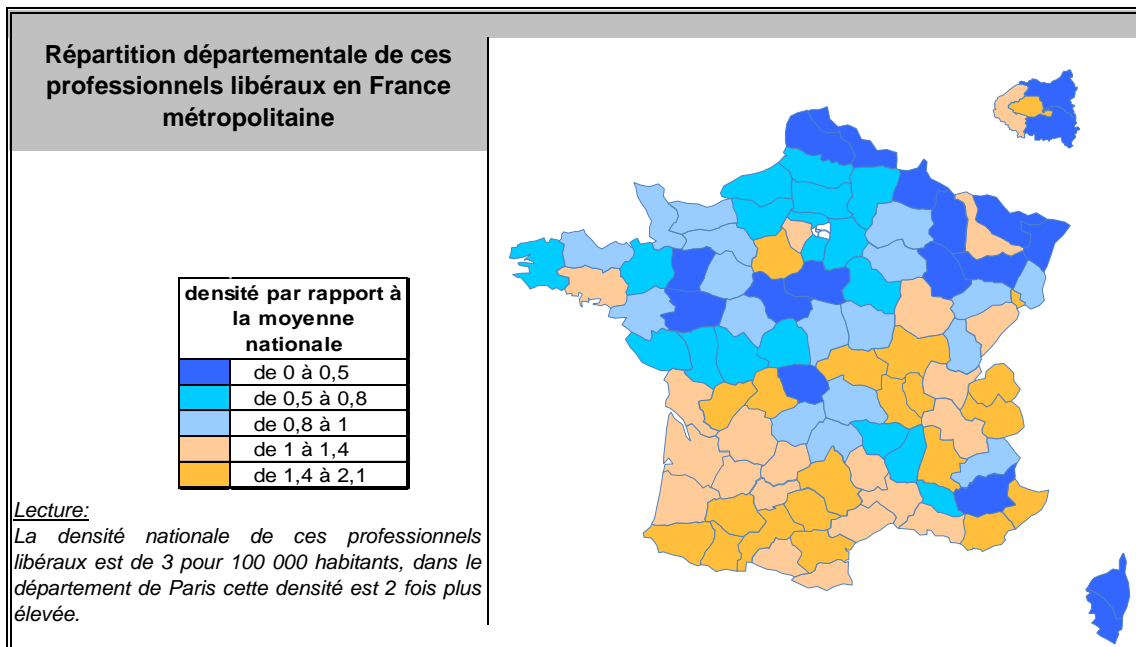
**Répartition départementale de ces professionnels libéraux en France métropolitaine**

| densité par rapport à la moyenne nationale | |
|---|---|
| | de 0 à 0,5 |
| | de 0,5 à 0,8 |
| | de 0,8 à 1 |
| | de 1 à 1,4 |
| | de 1,4 à 2,1 |

Lecture:
La densité nationale de ces professionnels libéraux est de 3 pour 100 000 habitants, dans le département de Paris cette densité est 2 fois plus élevée.